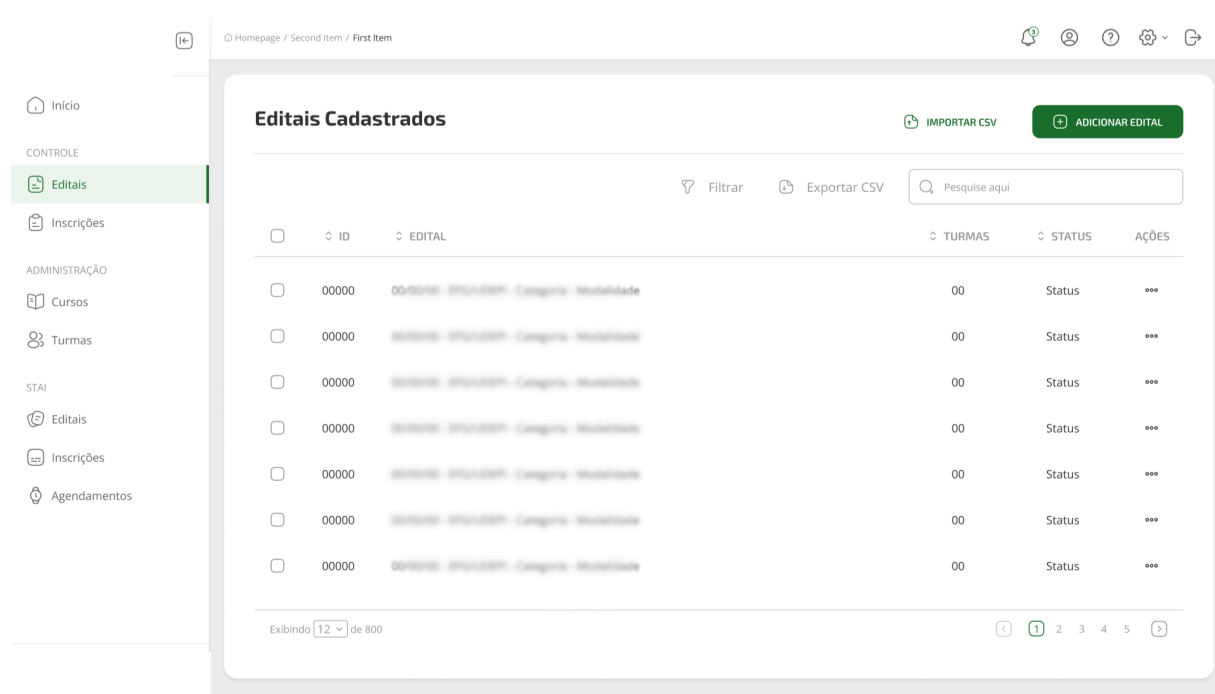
Homepage / Second Item / First Item

3

Início

CONTROLE

Editais

Inscrições

ADMINISTRAÇÃO

Cursos

Turmas

STAI

Editais

Inscrições

Agendamentos

Editais Cadastrados

IMPORTAR CSV

ADICIONAR EDITAL

Filtrar

Exportar CSV

Pesquise aqui

| | ID | EDITAL | TURMAS | STATUS | AÇÕES |
|---|---|---|---|---|---|
| | 00000 | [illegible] | 00 | Status | ••• |
| | 00000 | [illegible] | 00 | Status | ••• |
| | 00000 | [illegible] | 00 | Status | ••• |
| | 00000 | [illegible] | 00 | Status | ••• |
| | 00000 | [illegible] | 00 | Status | ••• |
| | 00000 | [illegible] | 00 | Status | ••• |
| | 00000 | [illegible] | 00 | Status | ••• |

Exibindo 12 de 800

1 2 3 4 5